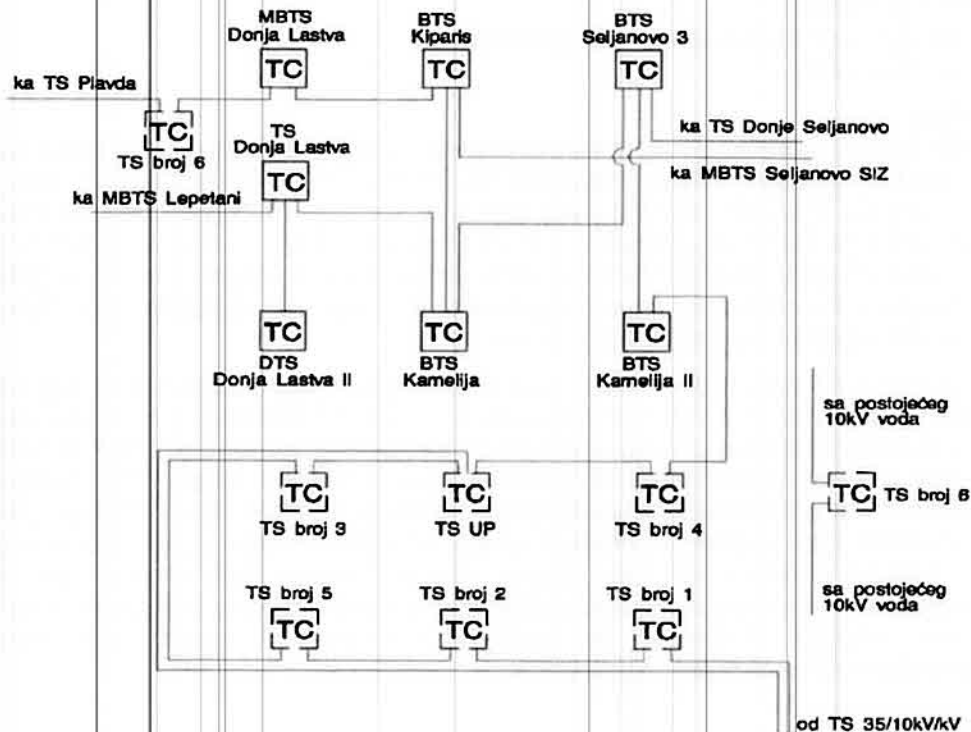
MBTS
Donja Lastva
TC

BTS
Kiparis
TC

BTS
Seljanovo 3
TC

ka TS Plavda

TC
TS broj 6

TS
Donja Lastva
TC

ka TS Donje Seljanovo

ka MBTS Seljanovo SIZ

ka MBTS Lepetani

TC
DTS
Donja Lastva II

TC
BTS
Kamelija

TC
BTS
Kamelija II

sa postojećeg
10kV voda

TC
TS broj 3

TC
TS UP

TC
TS broj 4

TC TS broj 8

sa postojećeg
10kV voda

TS broj 5
TC

TS broj 2
TC

TS broj 1
TC

od TS 35/10kV/kV